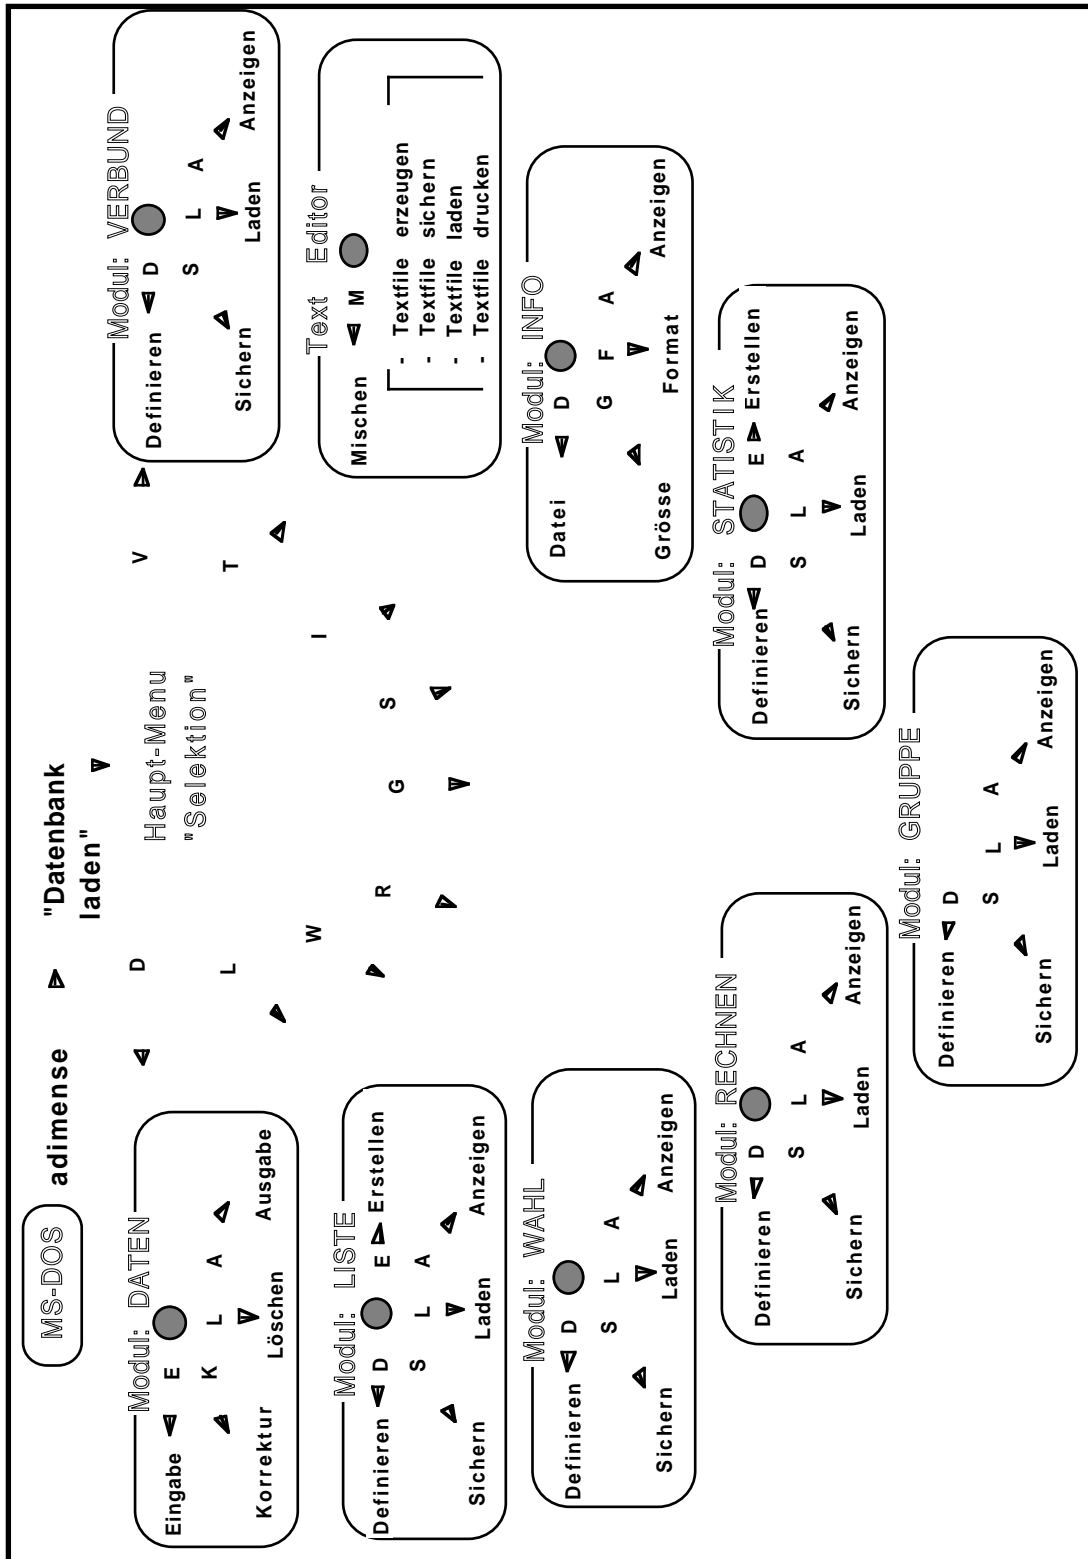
MS-DOS

adimense

"Datenbank laden"

D L W R G S I T V

Haupt-Menu "Selektion"

Modul: DATEN
Eingabe E
K L A
Korrektur Löschen Ausgabe

Modul: LISTE
Definieren D E Erstellen
S L A
Sichern Laden Anzeigen

Modul: WAHL
Definieren D
S L A
Sichern Laden Anzeigen

Modul: RECHNEN
Definieren D
S L A
Sichern Laden Anzeigen

Modul: GRUPPE
Definieren D
S L A
Sichern Laden Anzeigen

Modul: VERBUND
Definieren D
S L A
Sichern Laden Anzeigen

Text Editor
Mischen M
. Textfile erzeugen
. Textfile sichern
. Textfile laden
. Textfile drucken

Modul: INFO
Datei D
G F A
Grösse Format Anzeigen

Modul: STATISTIK
Definieren D E Erstellen
S L A
Sichern Laden Anzeigen